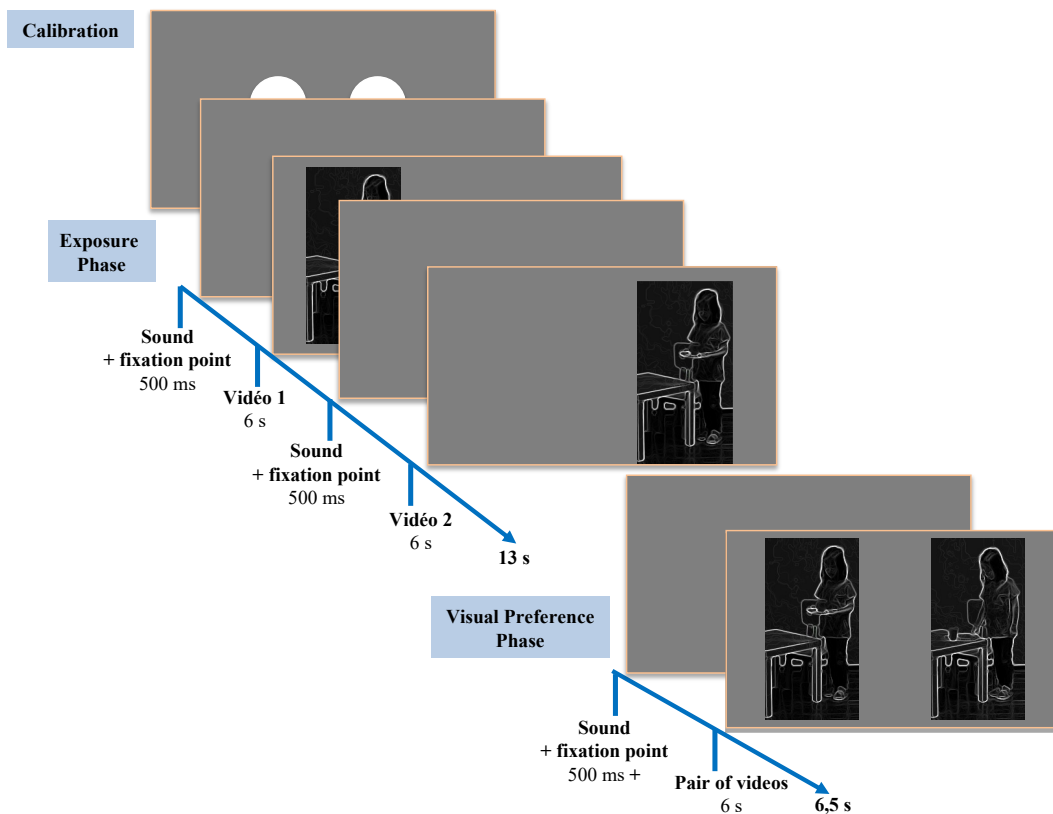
Calibration

Exposure Phase

Sound
+ fixation point
500 ms

Vidéo 1
6 s

Sound
+ fixation point
500 ms

Vidéo 2
6 s

13 s

Visual Preference Phase

Sound
+ fixation point
500 ms +

Pair of videos
6 s

6,5 s